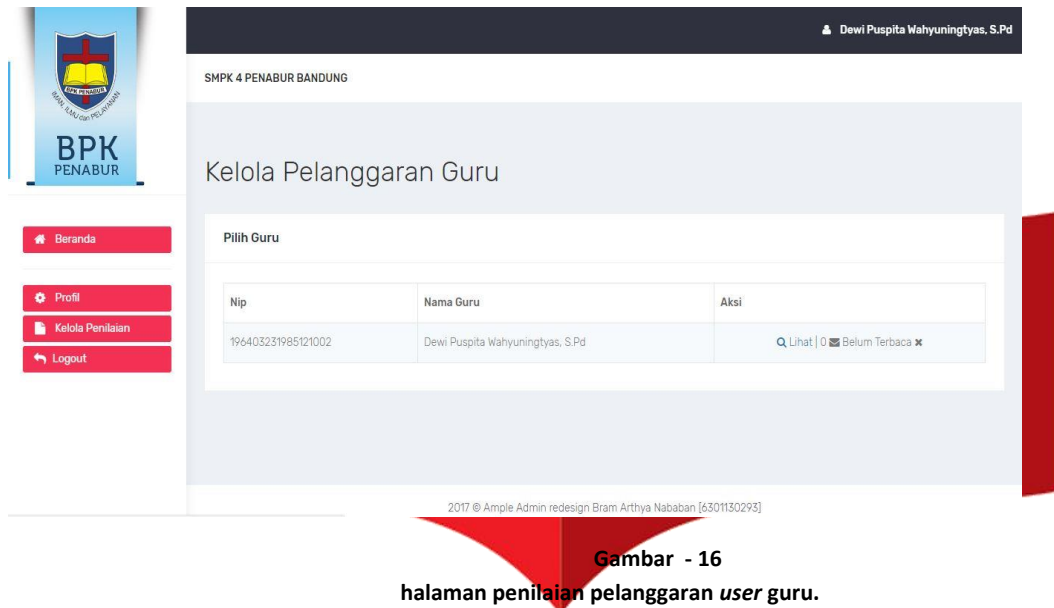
BPK PENABUR
IMAN, ILMU dan PELAYANAN
BPK
PENABUR

Dewi Puspita Wahyuningtyas, S.Pd

SMPK 4 PENABUR BANDUNG

Beranda

Profil
Kelola Penilaian
Logout

Kelola Pelanggaran Guru

Pilih Guru

| Nip | Nama Guru | Aksi |
|---|---|---|
| 196403231985121002 | Dewi Puspita Wahyuningtyas, S.Pd | Lihat \| 0 Belum Terbaca |

2017 © Ample Admin redesign Bram Arthya Nababan [6301130293]

Gambar - 16
halaman penilaian pelanggaran *user* guru.